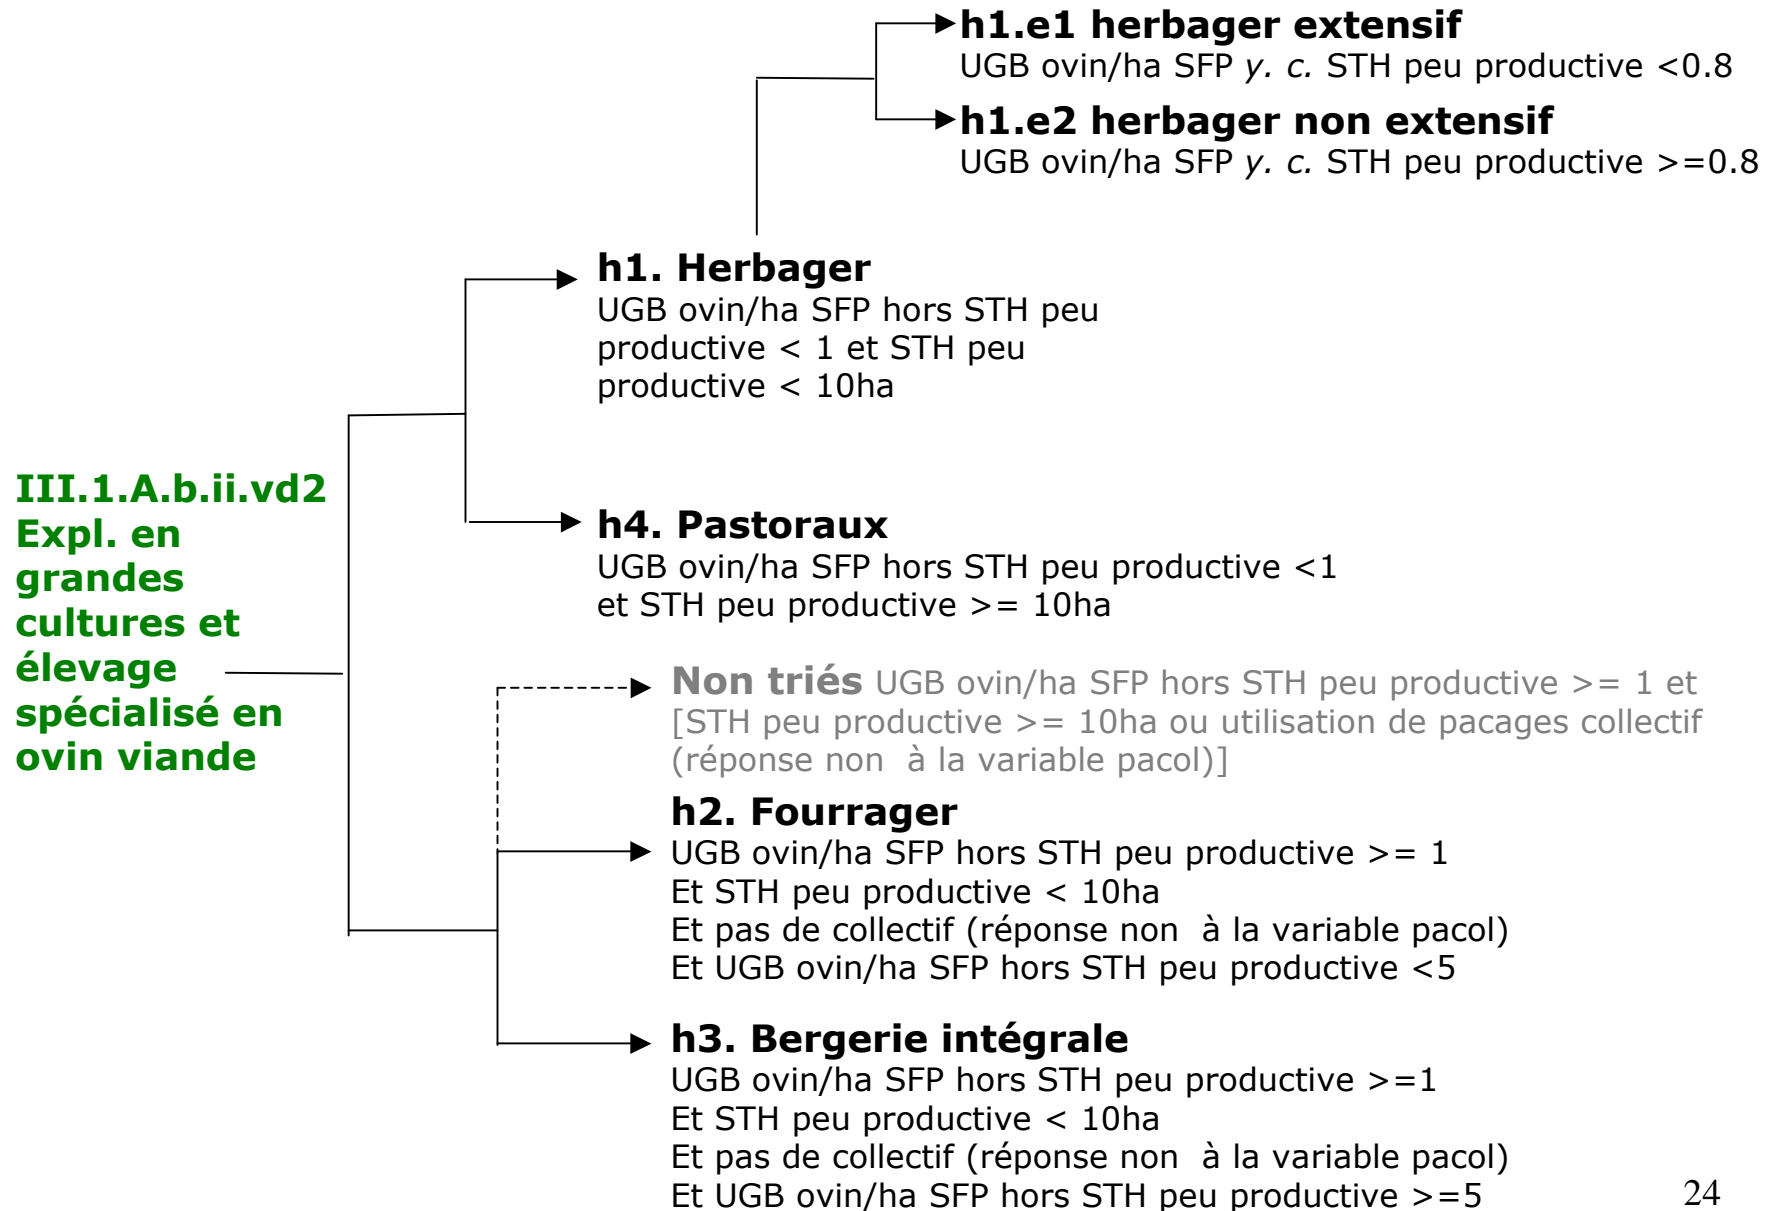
III.1.A.b.ii.vd2 Expl. en grandes cultures et élevage spécialisé en ovin viande

h1.e1 herbager extensif
UGB ovin/ha SFP *y. c.* STH peu productive <0.8

h1.e2 herbager non extensif
UGB ovin/ha SFP *y. c.* STH peu productive >=0.8

h1. Herbager
UGB ovin/ha SFP hors STH peu productive < 1 et STH peu productive < 10ha

h4. Pastoraux
UGB ovin/ha SFP hors STH peu productive <1 et STH peu productive >= 10ha

Non triés UGB ovin/ha SFP hors STH peu productive >= 1 et [STH peu productive >= 10ha ou utilisation de pacages collectif (réponse non à la variable pacol)]

h2. Fourrager
UGB ovin/ha SFP hors STH peu productive >= 1
Et STH peu productive < 10ha
Et pas de collectif (réponse non à la variable pacol)
Et UGB ovin/ha SFP hors STH peu productive <5

h3. Bergerie intégrale
UGB ovin/ha SFP hors STH peu productive >=1
Et STH peu productive < 10ha
Et pas de collectif (réponse non à la variable pacol)
Et UGB ovin/ha SFP hors STH peu productive >=5

24